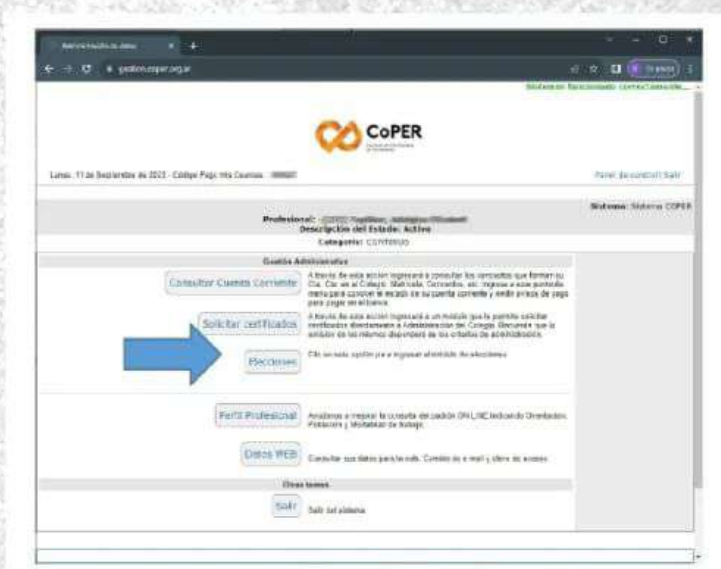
Administración de datos
gestion.coper.org.ar
Sistema en funcionamiento correctamente

CoPER

Lunes, 11 de Septiembre de 2023 - Código Pago Mis Cuentas: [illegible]

Panel de control | Salir

Sistema: Sistema COPER

Profesional: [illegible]
Descripción del Estado: Activo
Categoría: CONTENIDO

Gestión Administrativa

Consultar Cuenta Corriente

A través de esta acción ingresará a consultar los conceptos que forman su Cta. Cte. en el Colegio: Matrícula, Derechos, etc. Ingrese a este pantalla menú para conocer el estado de su cuenta corriente y emitir avisos de pago para pagar en efectivo.

Solicitar certificados

A través de esta acción ingresará a un módulo que le permite solicitar certificados directamente a Administración del Colegio. Recuerde que la emisión de los mismos dependerá de los criterios de acreditación.

Elecciones

Clic en esta opción para ingresar al módulo de elecciones

Perfil Profesional

Ayudanos a mejorar la consulta del padrón ON LINE teniendo Orientación, Población y Modalidad de trabajo.

Datos WEB

Consultar sus datos para la web. Cambio de e-mail y clave de acceso.

Otros temas

Salir

Salir del sistema